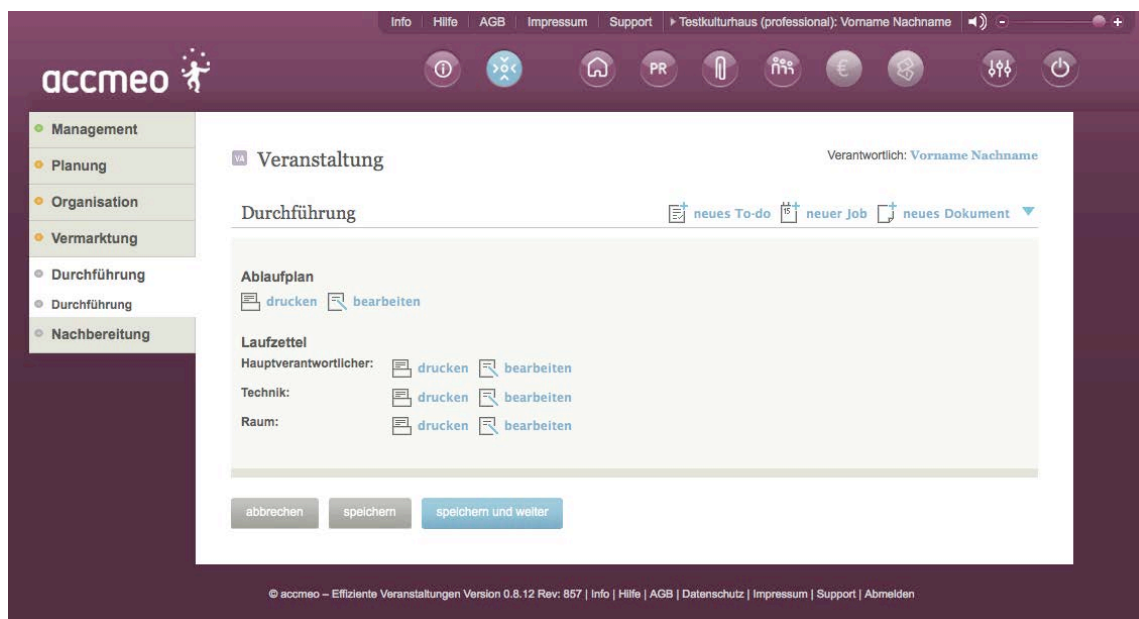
Info | Hilfe | AGB | Impressum | Support | ▸ Testkulturhaus (professional): Vorname Nachname

accmeo

PR

Management
Planung
Organisation
Vermarktung
Durchführung
Durchführung
Nachbereitung

VA Veranstaltung

Verantwortlich: Vorname Nachname

Durchführung

neues To-do neuer Job neues Dokument

Ablaufplan
drucken bearbeiten

Laufzettel
Hauptverantwortlicher: drucken bearbeiten
Technik: drucken bearbeiten
Raum: drucken bearbeiten

abbrechen speichern speichern und weiter

© accmeo – Effiziente Veranstaltungen Version 0.8.12 Rev: 857 | Info | Hilfe | AGB | Datenschutz | Impressum | Support | Abmelden